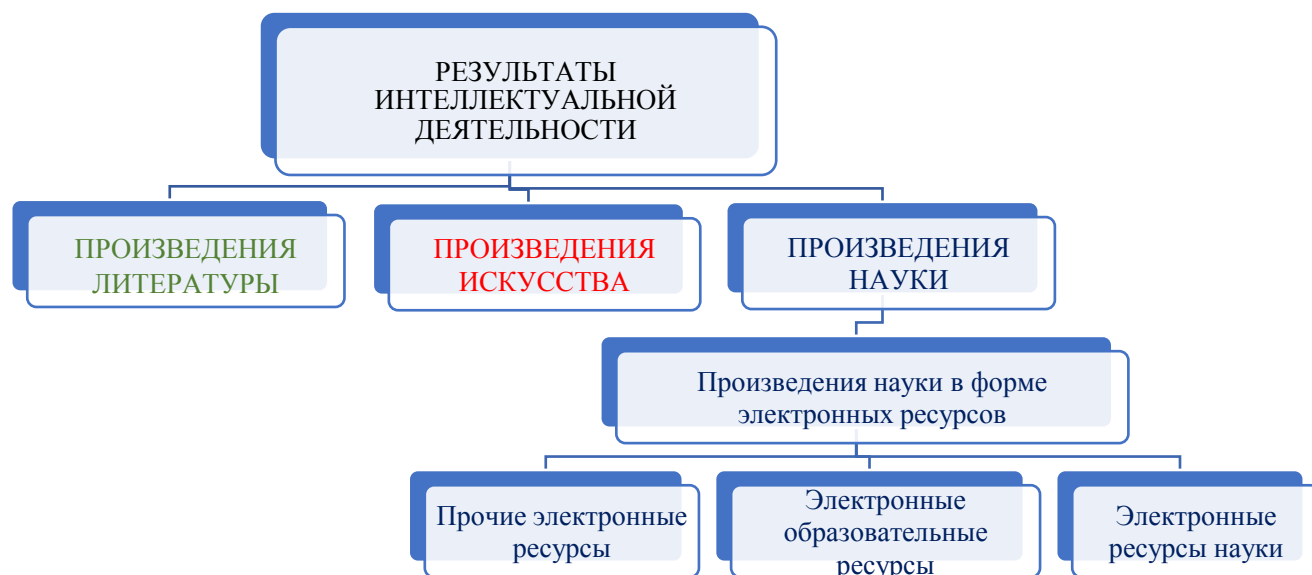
РЕЗУЛЬТАТЫ ИНТЕЛЛЕКТУАЛЬНОЙ ДЕЯТЕЛЬНОСТИ

ПРОИЗВЕДЕНИЯ ЛИТЕРАТУРЫ

ПРОИЗВЕДЕНИЯ ИСКУССТВА

ПРОИЗВЕДЕНИЯ НАУКИ

Произведения науки в форме электронных ресурсов

Прочие электронные ресурсы

Электронные образовательные ресурсы

Электронные ресурсы науки